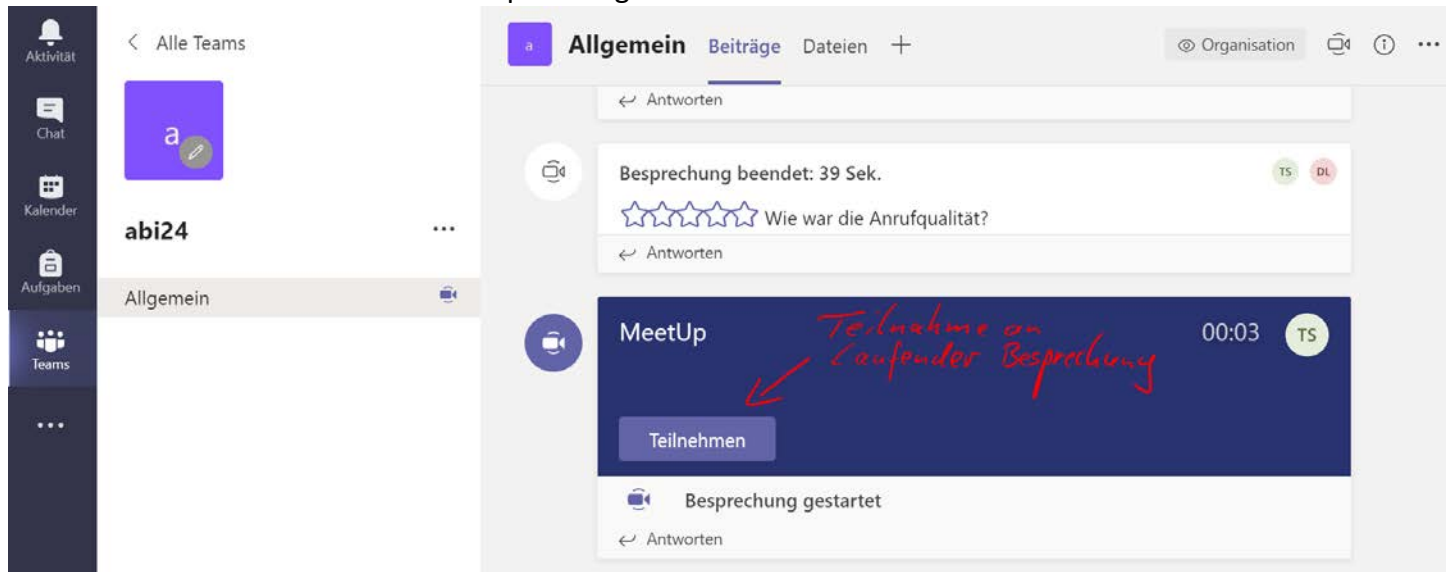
Aktivität
Chat
Kalender
Aufgaben
Teams
...

< Alle Teams

a

abi24 ...

Allgemein

a Allgemein Beiträge Dateien +

Organisation

← Antworten

Besprechung beendet: 39 Sek.

TS DL

Wie war die Anrufqualität?

← Antworten

MeetUp

Teilnahme an laufender Besprechung

00:03 TS

Teilnehmen

Besprechung gestartet

← Antworten